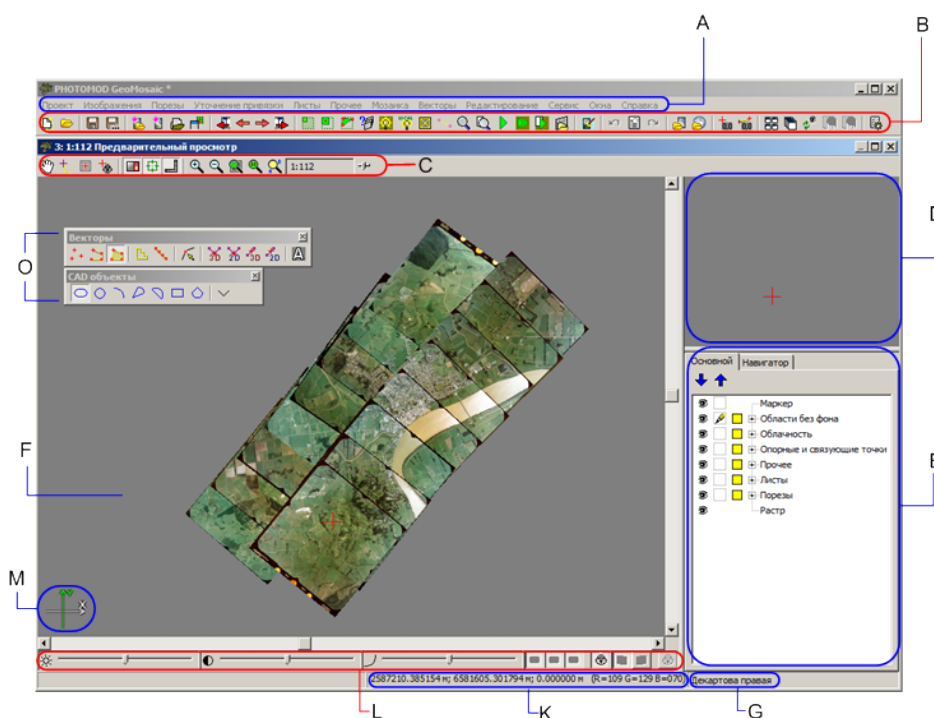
A

B

PHOTOMOD GeoMosaic *

Проект Изображения Порезы Уточнение привязки Листы Прочее Мозаика Векторы Редактирование Сервис Окна Справка

3: 1:112 Предварительный просмотр

1:112

C

D

O

Векторы

CAD объекты

F

Основной Навигатор

Маркер

Области без фона

Облачность

Опорные и связующие точки

Прочее

Листы

Порезы

Растр

E

M

2587210.385154 м; 6581605.301794 м; 0.000000 м (R=109 G=129 B=070)

Декартова правая

L

K

G